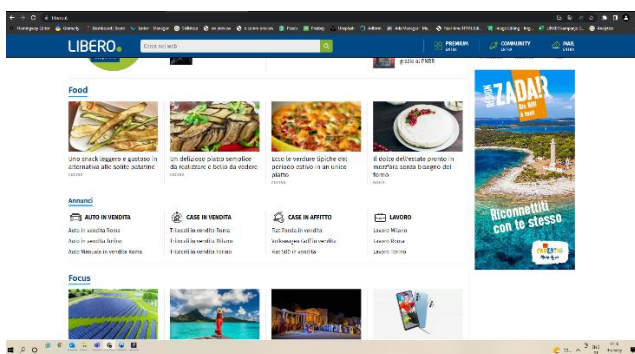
libero.it

LIBERO.

Cerca nel web

PREMIUM

COMMUNITY

MAIL

grazie al PNRR

Food

Uno snack leggero e gustoso in alternativa alle solite patatine

Un delizioso piatto semplice da realizzare e bello da vedere

Ecco le verdure tipiche del periodo estivo in un unico piatto

Il dolce dell'estate pronto in mezz'ora senza bisogno del forno

Annunci

AUTO IN VENDITA

Auto in vendita Roma

Auto in vendita Torino

Auto Usate in vendita Roma

CASE IN VENDITA

Trilocali in vendita Roma

Trilocali in vendita Milano

Trilocali in vendita Torino

CASE IN AFFITTO

Fiat Panda in vendita

Volkswagen Golf in vendita

Fiat 500 in vendita

LAVORO

Lavoro Milano

Lavoro Roma

Lavoro Torino

Focus

ZADAR

Riconnettiti con te stesso

CROATIA